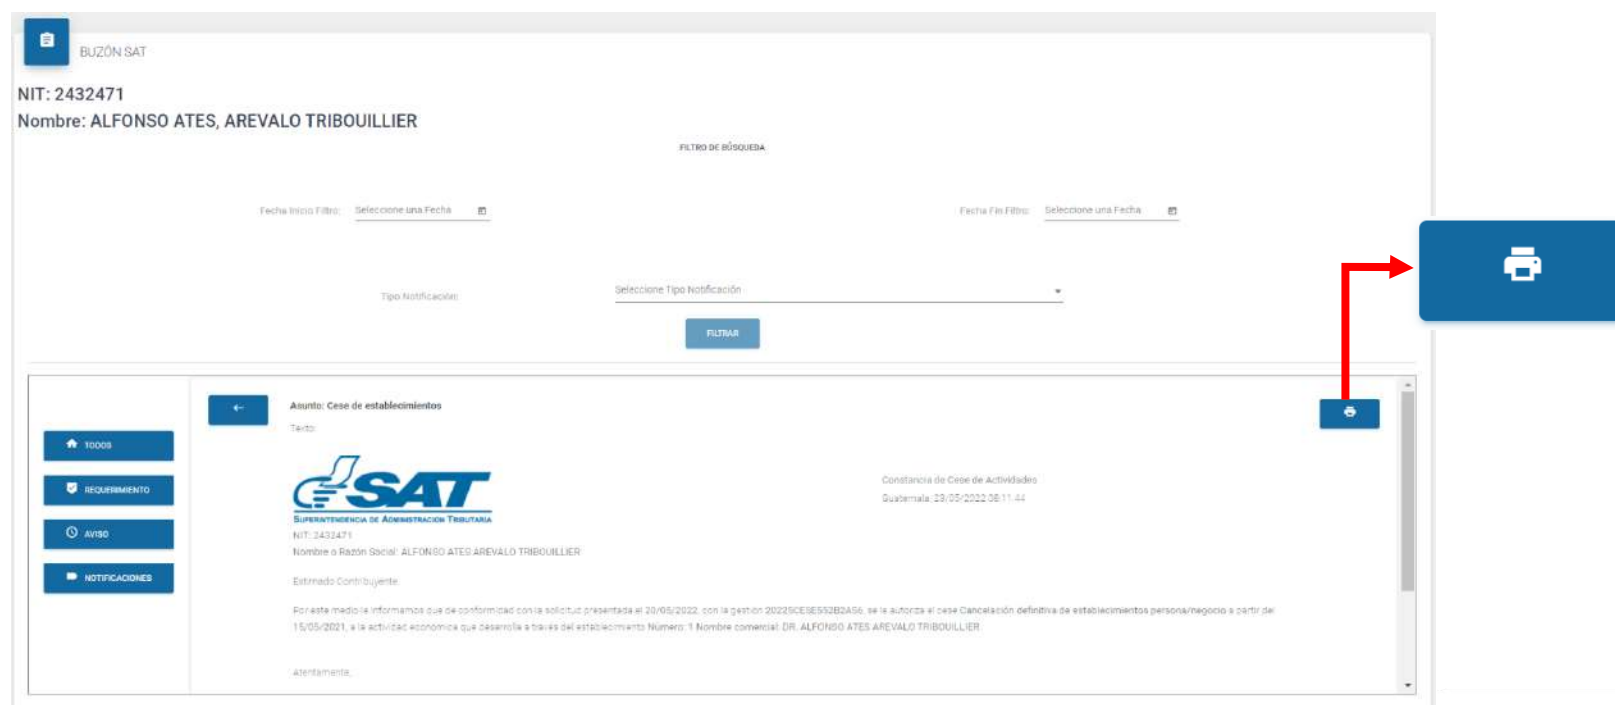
BUZÓN SAT

NIT: 2432471

Nombre: ALFONSO ATES, AREVALO TRIBOUILLIER

FILTRO DE BÚSQUEDA

Fecha Inicio Filtro: Seleccione una Fecha

Fecha Fin Filtro: Seleccione una Fecha

Tipo Notificación: Seleccione Tipo Notificación

FILTRAR

TODOS

REQUERIMIENTO

AVISO

NOTIFICACIONES

←

Asunto: Cese de establecimientos

Texto:

SAT

SUPERINTENDENCIA DE ADMINISTRACIÓN TRIBUTARIA

Constancia de Cese de Actividades

Guatemala, 23/05/2022 08:11:44

NIT: 2432471

Nombre o Razón Social: ALFONSO ATES AREVALO TRIBOUILLIER

Estimado Contribuyente:

Por este medio le informamos que de conformidad con la solicitud presentada el 20/05/2022, con la gestion 2022SCESE552B2A56, se le autoriza el cese Cancelación definitiva de establecimientos persona/negocio a partir del 15/05/2021, a la actividad económica que desarrolla a través del establecimiento Número: 1 Nombre comercial: DR. ALFONSO ATES AREVALO TRIBOUILLIER

Atentamente,